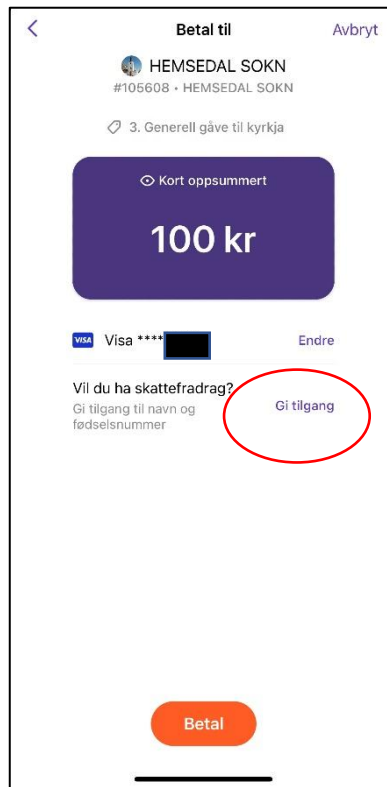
<

Betal til

Avbryt

HEMSEDAL SOKN

#105608 • HEMSEDAL SOKN

3. Generell gåve til kyrkja

Kort oppsummert

100 kr

VISA Visa **** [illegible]

Endre

Vil du ha skattefradrag?

Gi tilgang til navn og fødselsnummer

Gi tilgang

Betal